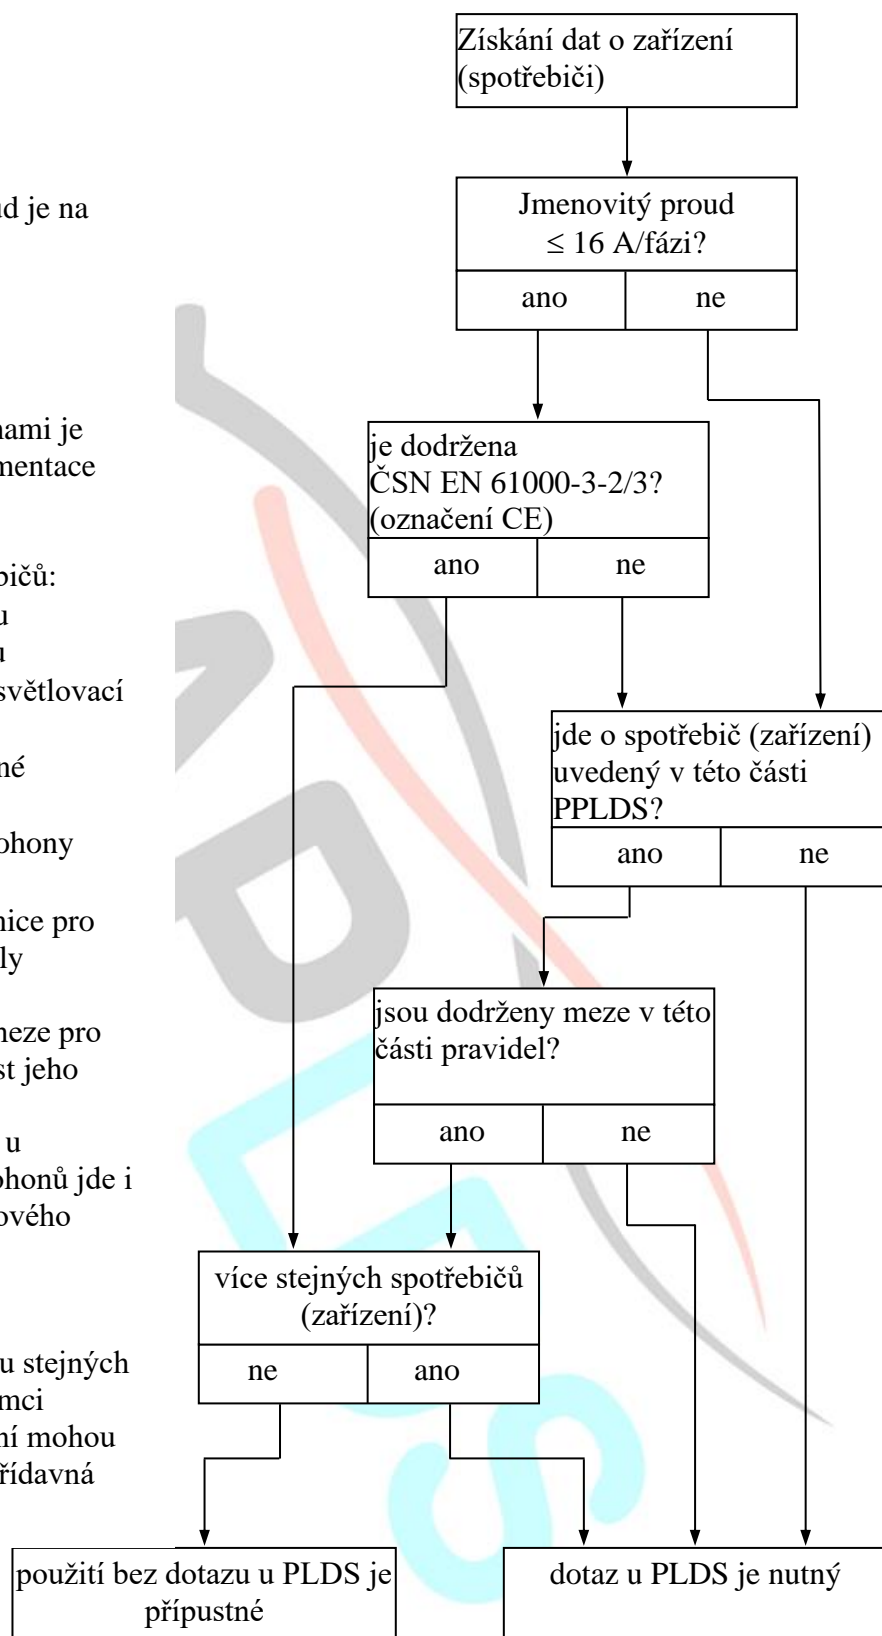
d je na

nami je
mentace

bičů:
u
u
světlovací

né

pohony

nice pro
ly

meze pro
st jeho

u
pohonů jde i
ového

u stejných
mci
ní mohou
řídavná

Získání dat o zařízení (spotřebiči)

Jmenovitý proud ≤ 16 A/fázi?

| ano | ne |
|---|---|

je dodržena ČSN EN 61000-3-2/3? (označení CE)

| ano | ne |
|---|---|

jde o spotřebič (zařízení) uvedený v této části PPLDS?

| ano | ne |
|---|---|

jsou dodrženy meze v této části pravidel?

| ano | ne |
|---|---|

více stejných spotřebičů (zařízení)?

| ne | ano |
|---|---|

použití bez dotazu u PLDS je přípustné

dotaz u PLDS je nutný